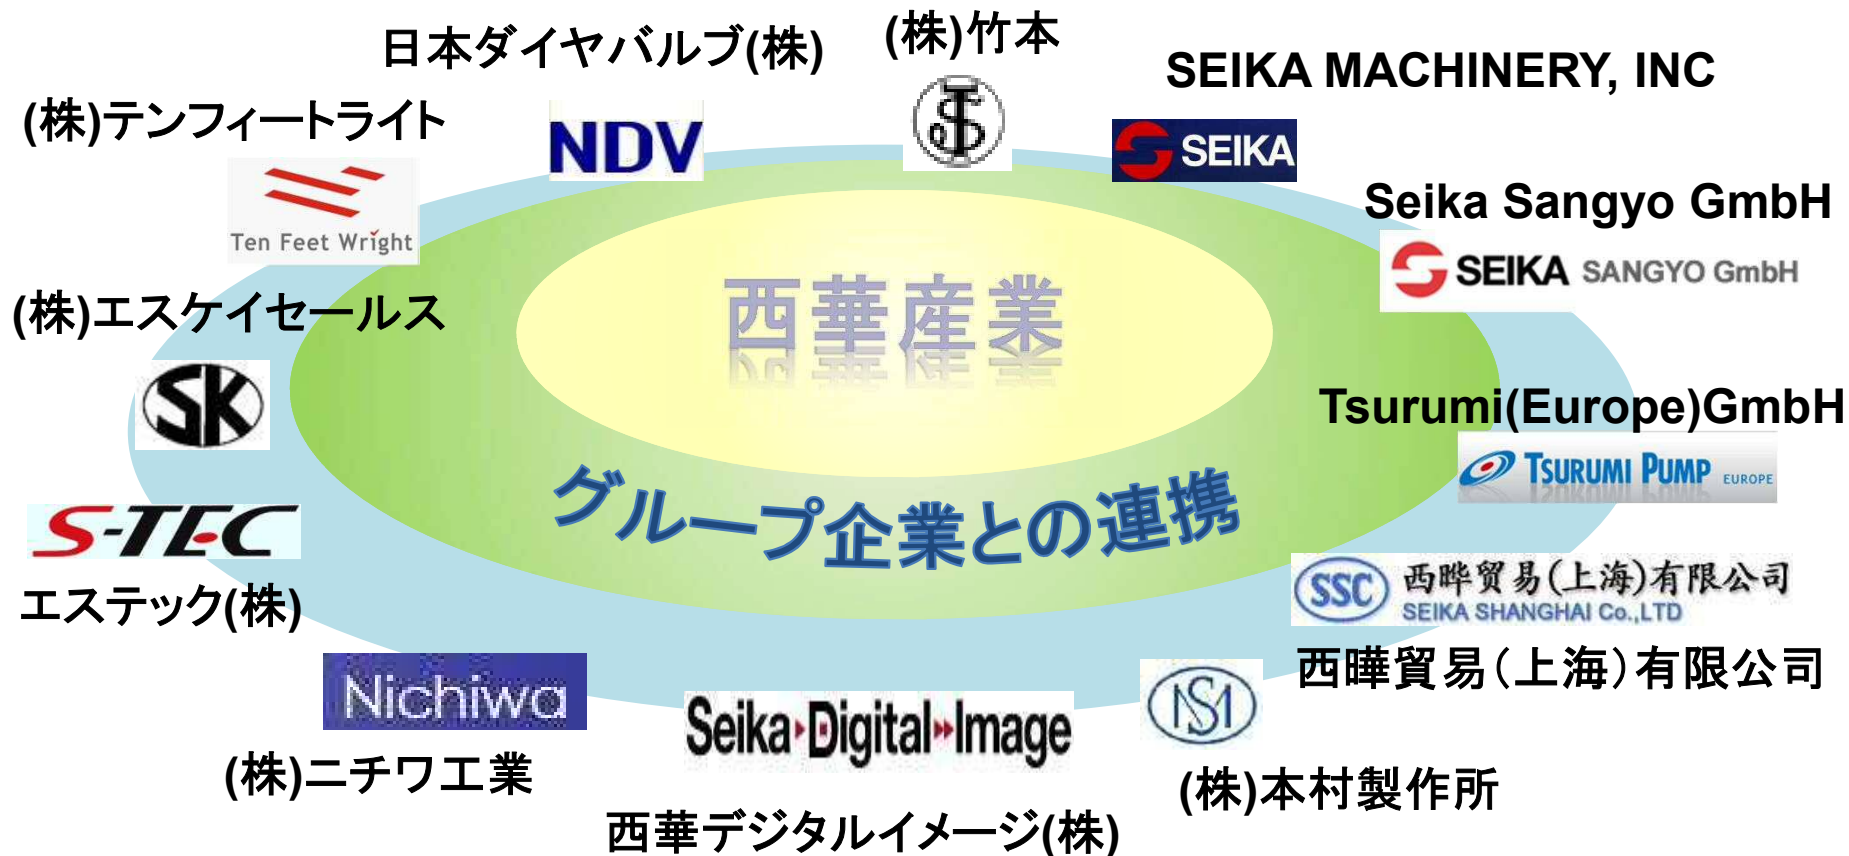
日本ダイヤバルブ(株)

NDV

(株)竹本

SEIKA MACHINERY, INC

SEIKA

(株)テンフィートライト

Ten Feet Wright

Seika Sangyo GmbH

SEIKA SANGYO GmbH

西華産業

(株)エスケイセールス

SK

Tsurumi(Europe)GmbH

TSURUMI PUMP EUROPE

グループ企業との連携

S-TEC

エステック(株)

SSC 西晔贸易(上海)有限公司 SEIKA SHANGHAI Co.,LTD

西曄貿易(上海)有限公司

Nichiwa

Seika Digital Image

(株)ニチワ工業

(株)本村製作所

西華デジタルイメージ(株)